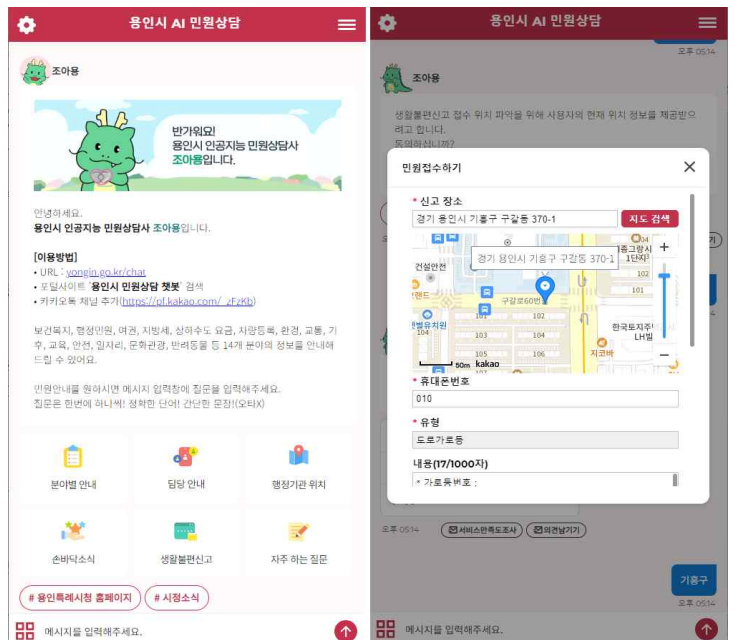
용인시 AI 민원상담

조아용

반가워요!
용인시 인공지능 민원상담사
조아용입니다.

안녕하세요.
용인시 인공지능 민원상담사 조아용입니다.

[이용방법]
• URL : yongin.go.kr/chat
• 포털사이트 '용인시 민원상담 챗봇' 검색
• 카카오톡 채널 추가(https://pf.kakao.com/_zFzKb)

보건복지, 행정민원, 여권, 지방세, 상하수도 요금, 사망등록, 환경, 교통, 기후, 교육, 안전, 일자리, 문화관광, 반려동물 등 14개 분야의 정보를 안내해 드릴 수 있어요.

민원안내를 원하시면 메시지 입력창에 질문을 입력해주세요.
질문은 한번에 하나씩! 정확한 단어! 간단한 문장!(오타X)

분야별 안내
담당 안내
행정기관 위치
손바닥소식
생활불편신고
자주 하는 질문

# 용인특례시청 홈페이지
# 시정소식

메시지를 입력해주세요.

용인시 AI 민원상담

오후 05:14

조아용

생활불편신고 접수 위치 파악을 위해 사용자의 현재 위치 정보를 제공받으려고 합니다.
동의하십니까?

민원접수하기

* 신고 장소
경기 용인시 기흥구 구갈동 370-1
지도 검색

경기 용인시 기흥구 구갈동 370-1
건설안전
구갈로60번
102
103
104
105
103
104
한국토지주
LH빌
지코바
흥구행시
1단지
102
50m kakao

* 휴대폰번호
010

* 유형
도로가로등

내용(17/1000자)
* 가로등번호 :

오후 05:14
서비스만족도조사
의견남기기

기흥구
오후 05:14

메시지를 입력해주세요.